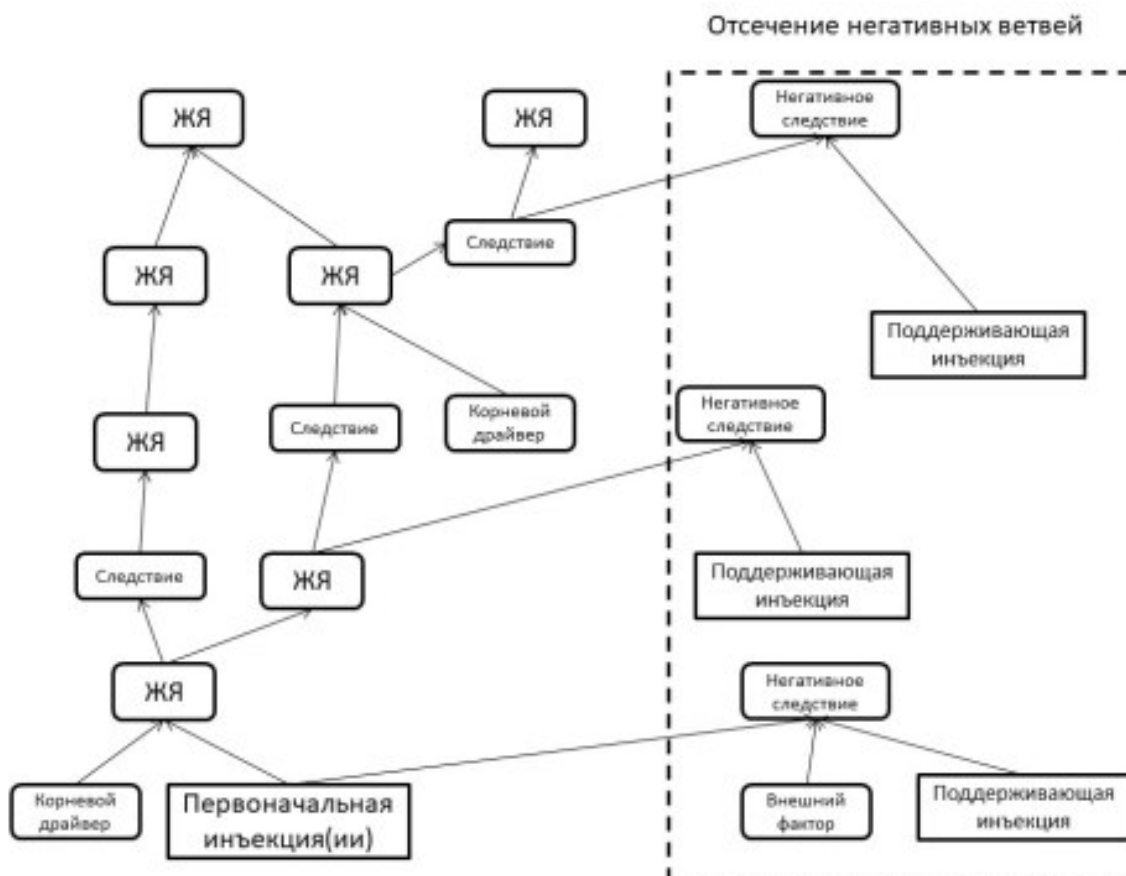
Отсечение негативных ветвей

ЖЯ

ЖЯ

Негативное следствие

Следствие

ЖЯ

ЖЯ

Поддерживающая инъекция

Корневой драйвер

Следствие

ЖЯ

Негативное следствие

Следствие

ЖЯ

Поддерживающая инъекция

ЖЯ

Негативное следствие

Корневой драйвер

Первоначальная инъекция(ии)

Внешний фактор

Поддерживающая инъекция